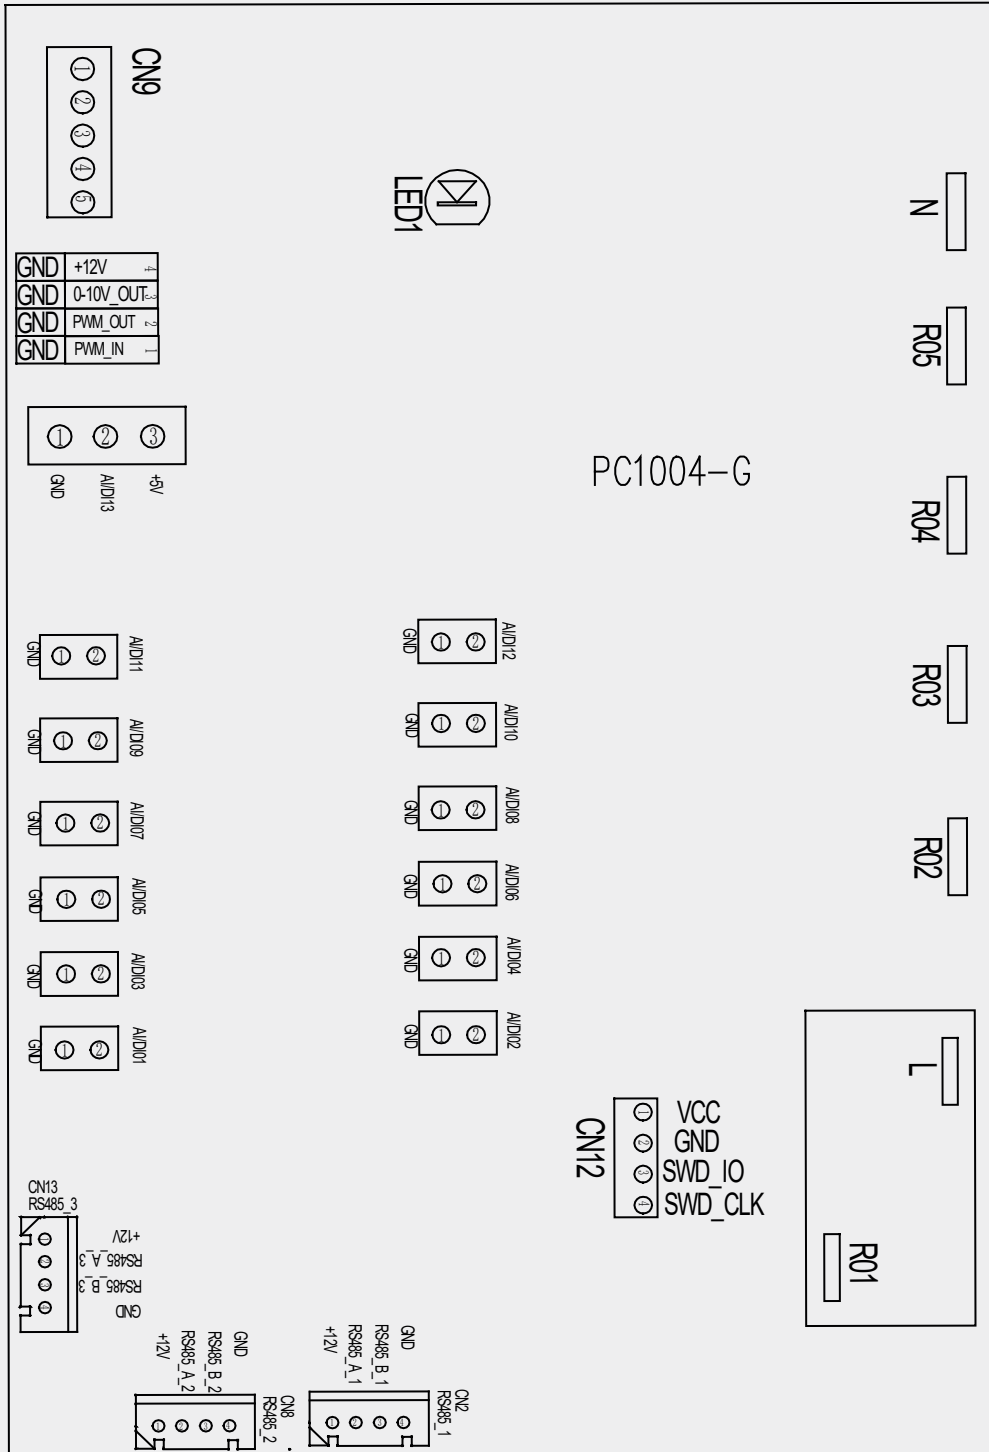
CN9
①
②
③
④
⑤

LED1

N

GND +12V 4
GND 0-10V_OUT 3
GND PWM_OUT 2
GND PWM_IN 1

R05

① ② ③
GND AI/DI13 +5V

PC1004-G

R04

GND ① ② AI/DI11
GND ① ② AI/DI12

R03

GND ① ② AI/DI09
GND ① ② AI/DI10

GND ① ② AI/DI07
GND ① ② AI/DI08

R02

GND ① ② AI/DI05
GND ① ② AI/DI06

GND ① ② AI/DI03
GND ① ② AI/DI04

GND ① ② AI/DI01
GND ① ② AI/DI02

L

CN12
① VCC
② GND
③ SWD_IO
④ SWD_CLK

CN13
RS485_3
+12V
RS485_A_3
RS485_B_3
GND

R01

+12V
RS485_A_2
RS485_B_2
GND
CN8
RS485_2

+12V
RS485_A_1
RS485_B_1
GND
CN2
RS485_1